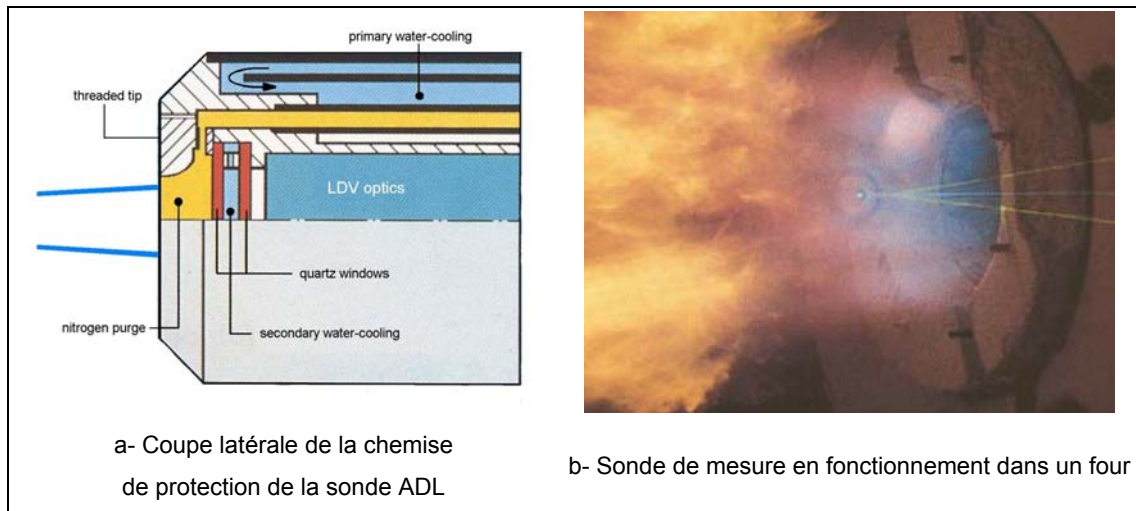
primary water-cooling

threaded tip

LDV optics

quartz windows

nitrogen purge

secondary water-cooling

a- Coupe latérale de la chemise de protection de la sonde ADL

b- Sonde de mesure en fonctionnement dans un four